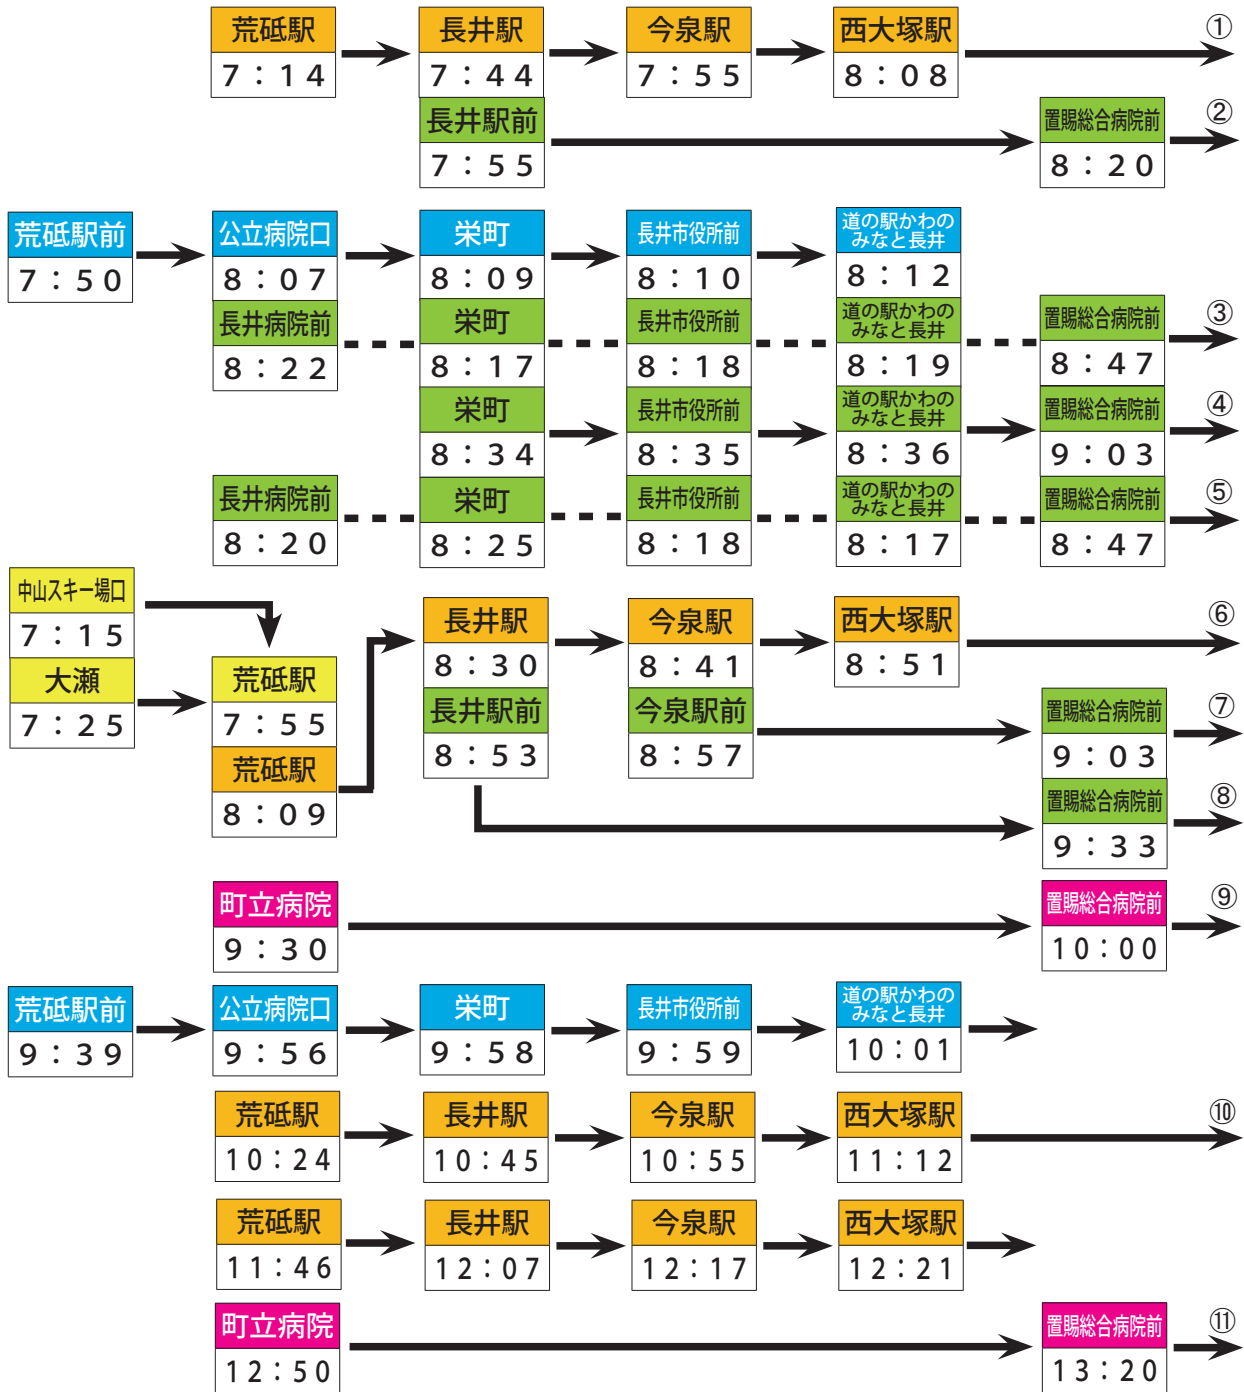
荒砥駅 7：14 → 長井駅 7：44 → 今泉駅 7：55 → 西大塚駅 8：08 → ①

長井駅前 7：55 → 置賜総合病院前 8：20 → ②

荒砥駅前 7：50 → 公立病院口 8：07 → 栄町 8：09 → 長井市役所前 8：10 → 道の駅かわのみなと長井 8：12

長井病院前 8：22 栄町 8：17 長井市役所前 8：18 道の駅かわのみなと長井 8：19 置賜総合病院前 8：47 → ③

栄町 8：34 → 長井市役所前 8：35 → 道の駅かわのみなと長井 8：36 → 置賜総合病院前 9：03 → ④

長井病院前 8：20 栄町 8：25 長井市役所前 8：18 道の駅かわのみなと長井 8：17 置賜総合病院前 8：47 → ⑤

中山スキー場口 7：15

大瀬 7：25 → 荒砥駅 7：55

荒砥駅 8：09 → 長井駅 8：30 → 今泉駅 8：41 → 西大塚駅 8：51 → ⑥

長井駅前 8：53 今泉駅前 8：57 → 置賜総合病院前 9：03 → ⑦

置賜総合病院前 9：33 → ⑧

町立病院 9：30 → 置賜総合病院前 10：00 → ⑨

荒砥駅前 9：39 → 公立病院口 9：56 → 栄町 9：58 → 長井市役所前 9：59 → 道の駅かわのみなと長井 10：01 →

荒砥駅 10：24 → 長井駅 10：45 → 今泉駅 10：55 → 西大塚駅 11：12 → ⑩

荒砥駅 11：46 → 長井駅 12：07 → 今泉駅 12：17 → 西大塚駅 12：21 →

町立病院 12：50 → 置賜総合病院前 13：20 → ⑪